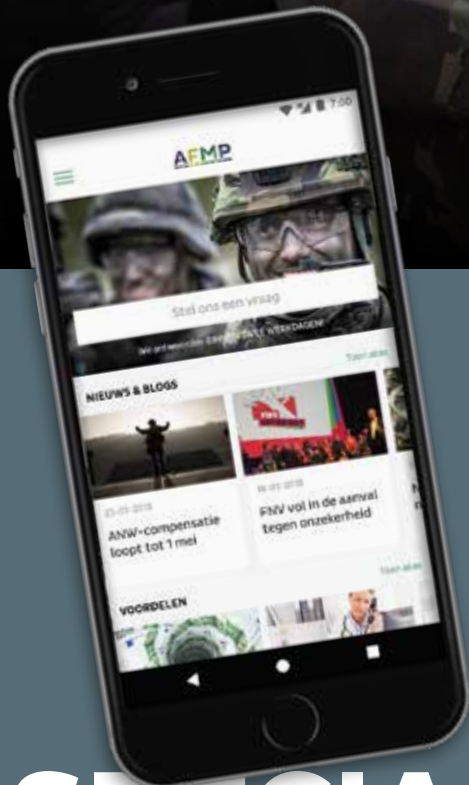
7:00

AFMP

Stel ons een vraag

We antwoorden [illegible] WEEKDAGEN

Toon alles

NIEUWS & BLOGS

23-03-2018

ANW-compensatie loopt tot 1 mei

16-01-2018

FNV vol in de aanval tegen onzekerheid

Toon alles

VOORDELEN